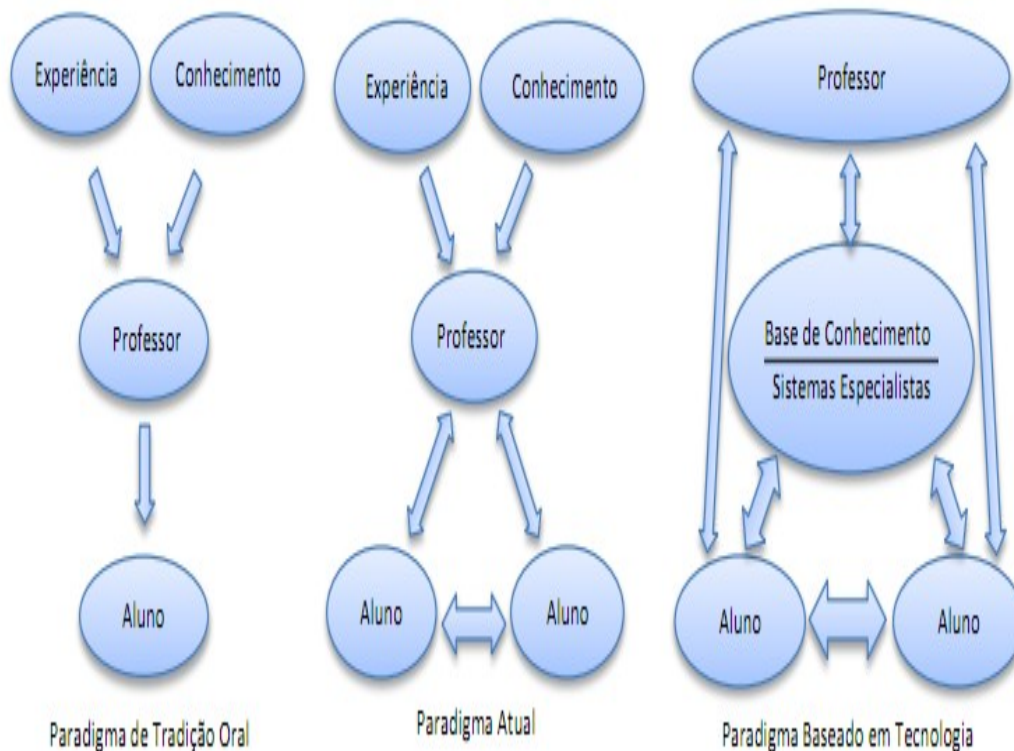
Experiência

Conhecimento

Professor

Aluno

Paradigma de Tradição Oral

Experiência

Conhecimento

Professor

Aluno

Aluno

Paradigma Atual

Professor

Base de Conhecimento

Sistemas Especialistas

Aluno

Aluno

Paradigma Baseado em Tecnologia